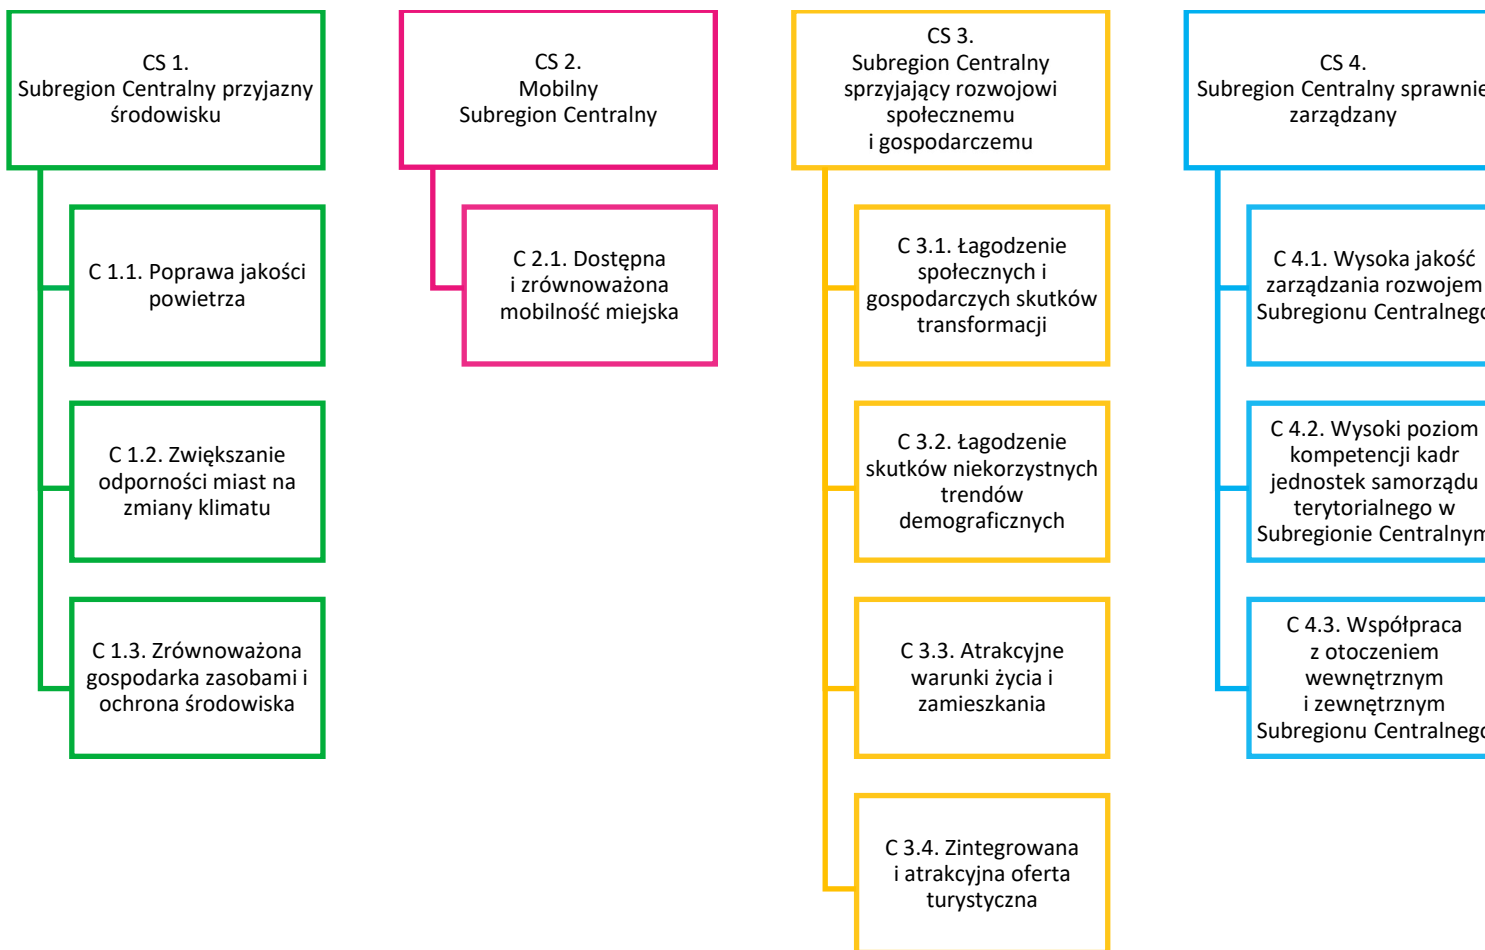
CS 1.
Subregion Centralny przyjazny środowisku

C 1.1. Poprawa jakości powietrza

C 1.2. Zwiększanie odporności miast na zmiany klimatu

C 1.3. Zrównoważona gospodarka zasobami i ochrona środowiska

CS 2.
Mobilny Subregion Centralny

C 2.1. Dostępna i zrównoważona mobilność miejska

CS 3.
Subregion Centralny sprzyjający rozwojowi społecznemu i gospodarczemu

C 3.1. Łagodzenie społecznych i gospodarczych skutków transformacji

C 3.2. Łagodzenie skutków niekorzystnych trendów demograficznych

C 3.3. Atrakcyjne warunki życia i zamieszkania

C 3.4. Zintegrowana i atrakcyjna oferta turystyczna

CS 4.
Subregion Centralny sprawnie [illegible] zarządzany

C 4.1. Wysoka jakość zarządzania rozwojem Subregionu Centralnego

C 4.2. Wysoki poziom kompetencji kadr jednostek samorządu terytorialnego w Subregionie Centralnym

C 4.3. Współpraca z otoczeniem wewnętrznym i zewnętrznym Subregionu Centralnego